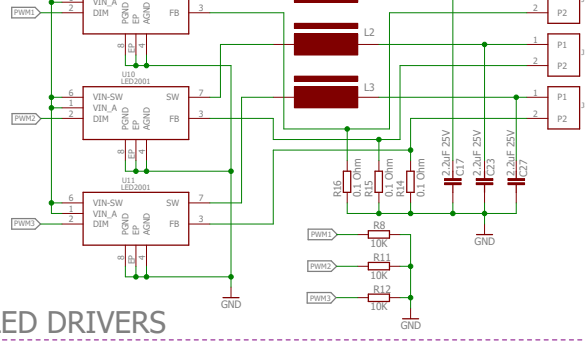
PWM1
DIM
PGND
AGND
FB
3
8
EP
4
L2
P1
P2
U10
LED2001
6
VIN-SW
SW
7
1
VIN_A
L3
PWM2
2
DIM
PGND
EP
AGND
FB
3
P1
P2
8
EP
4
U11
LED2001
2.2uF 25V
C17
2.2uF 25V
C23
2.2uF 25V
C27
R16
0.1 Ohm
R15
0.1 Ohm
R14
0.1 Ohm
6
VIN-SW
SW
7
1
VIN_A
PWM3
2
DIM
PGND
EP
AGND
FB
3
GND
R8
PWM1
10K
R11
PWM2
10K
8
4
R12
PWM3
10K
GND
GND
ED DRIVERS